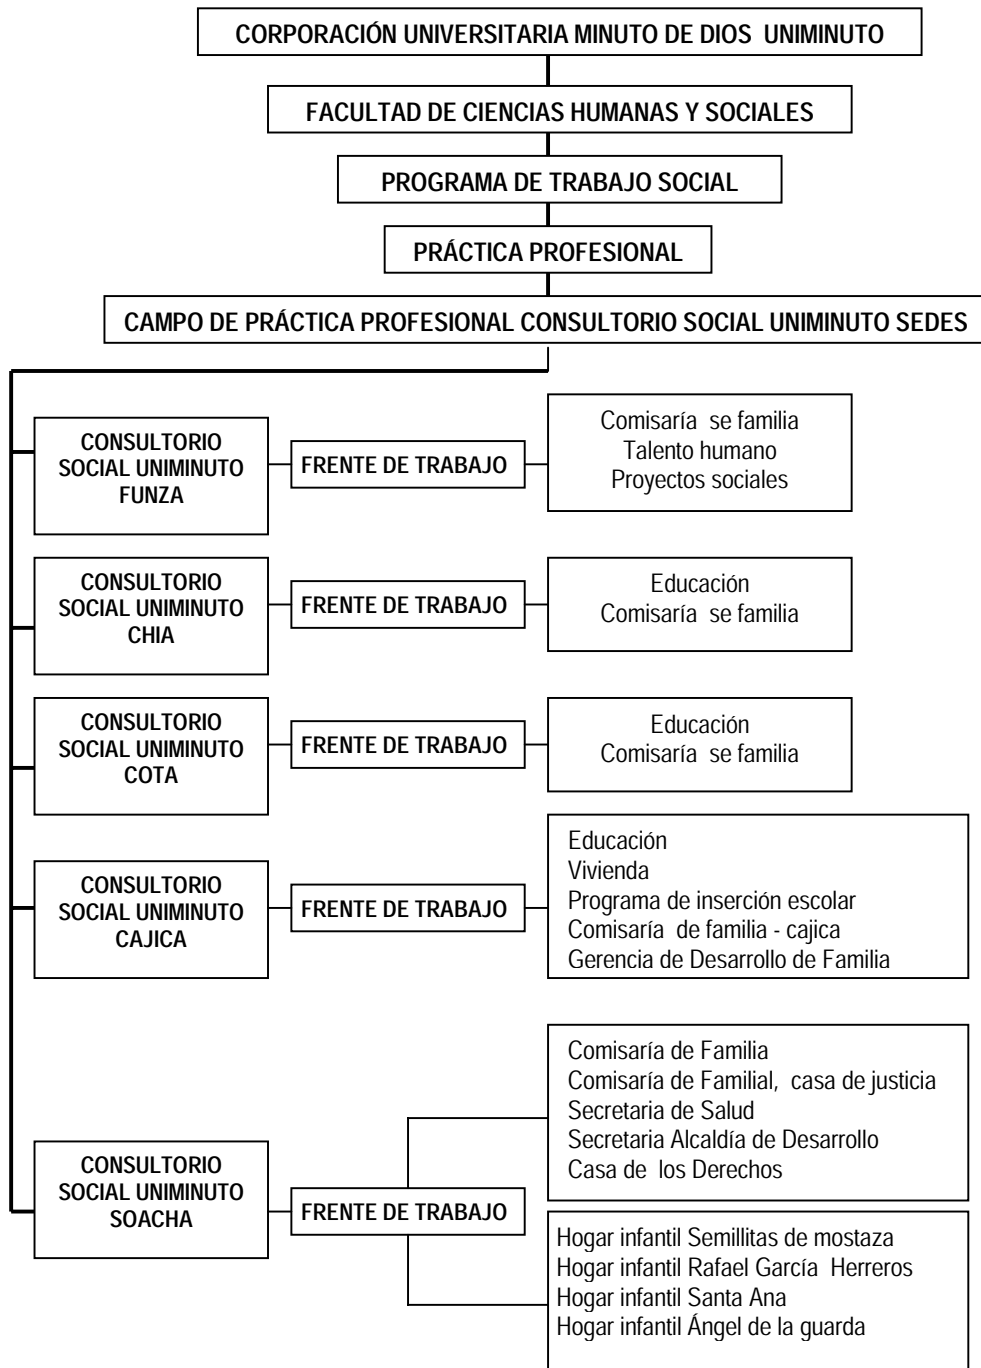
CORPORACIÓN UNIVERSITARIA MINUTO DE DIOS UNIMINUTO

FACULTAD DE CIENCIAS HUMANAS Y SOCIALES

PROGRAMA DE TRABAJO SOCIAL

PRÁCTICA PROFESIONAL

CAMPO DE PRÁCTICA PROFESIONAL CONSULTORIO SOCIAL UNIMINUTO SEDES

CONSULTORIO SOCIAL UNIMINUTO FUNZA

FRENTE DE TRABAJO

Comisaría se familia
Talento humano
Proyectos sociales

CONSULTORIO SOCIAL UNIMINUTO CHIA

FRENTE DE TRABAJO

Educación
Comisaría se familia

CONSULTORIO SOCIAL UNIMINUTO COTA

FRENTE DE TRABAJO

Educación
Comisaría se familia

CONSULTORIO SOCIAL UNIMINUTO CAJICA

FRENTE DE TRABAJO

Educación
Vivienda
Programa de inserción escolar
Comisaría de familia - cajica
Gerencia de Desarrollo de Familia

CONSULTORIO SOCIAL UNIMINUTO SOACHA

FRENTE DE TRABAJO

Comisaría de Familia
Comisaría de Familial, casa de justicia
Secretaria de Salud
Secretaria Alcaldía de Desarrollo
Casa de los Derechos

Hogar infantil Semillitas de mostaza
Hogar infantil Rafael García Herreros
Hogar infantil Santa Ana
Hogar infantil Ángel de la guarda